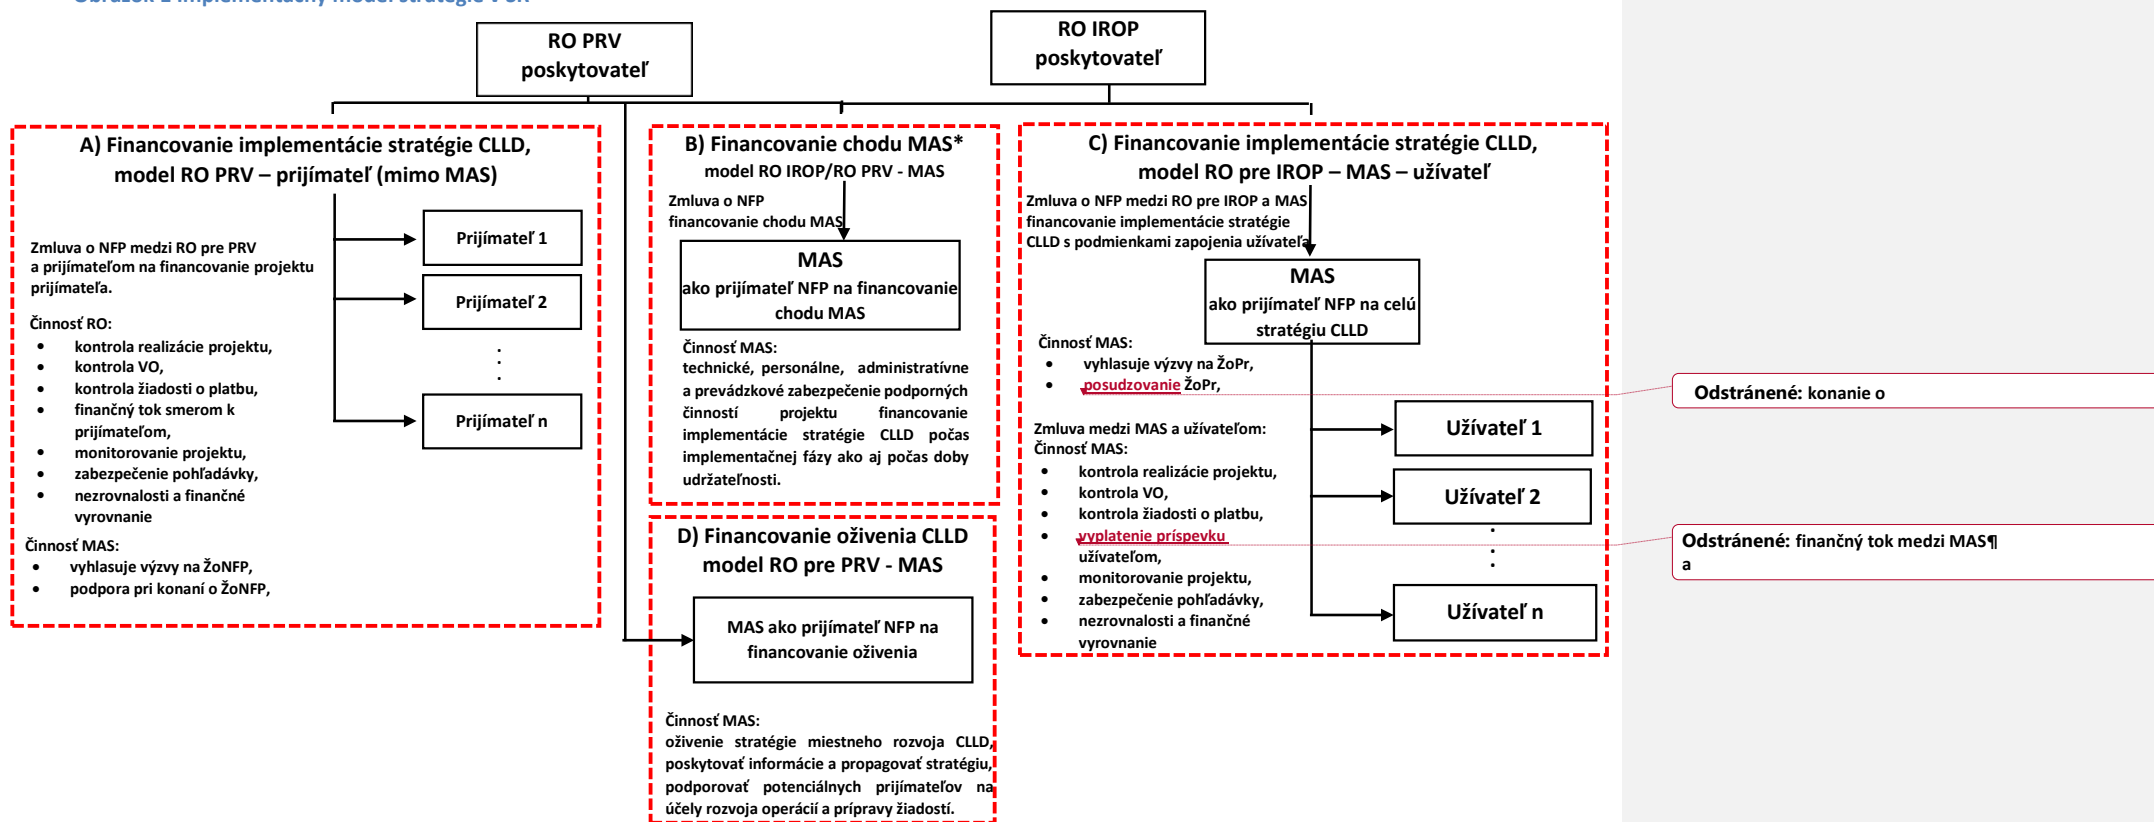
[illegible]

RO PRV poskytovateľ

RO IROP poskytovateľ

A) Financovanie implementácie stratégie CLLD, model RO PRV – prijímateľ (mimo MAS)

Zmluva o NFP medzi RO pre PRV a prijímateľom na financovanie projektu prijímateľa.

Činnosť RO:
- kontrola realizácie projektu,
- kontrola VO,
- kontrola žiadosti o platbu,
- finančný tok smerom k prijímateľom,
- monitorovanie projektu,
- zabezpečenie pohľadávky,
- nezrovnalosti a finančné vyrovnanie

Činnosť MAS:
- vyhlasuje výzvy na ŽoNFP,
- podpora pri konaní o ŽoNFP,

Prijímateľ 1

Prijímateľ 2

Prijímateľ n

B) Financovanie chodu MAS*
model RO IROP/RO PRV - MAS

Zmluva o NFP financovanie chodu MAS

MAS
ako prijímateľ NFP na financovanie chodu MAS

Činnosť MAS:
technické, personálne, administratívne a prevádzkové zabezpečenie podporných činností projektu financovanie implementácie stratégie CLLD počas implementačnej fázy ako aj počas doby udržateľnosti.

D) Financovanie oživenia CLLD model RO pre PRV - MAS

MAS ako prijímateľ NFP na financovanie oživenia

Činnosť MAS:
oživenie stratégie miestneho rozvoja CLLD, poskytovať informácie a propagovať stratégiu, podporovať potenciálnych prijímateľov na účely rozvoja operácií a prípravy žiadostí.

C) Financovanie implementácie stratégie CLLD, model RO pre IROP – MAS – užívateľ

Zmluva o NFP medzi RO pre IROP a MAS financovanie implementácie stratégie CLLD s podmienkami zapojenia užívateľa

MAS
ako prijímateľ NFP na celú stratégiu CLLD

Činnosť MAS:
- vyhlasuje výzvy na ŽoPr,
- posudzovanie ŽoPr,

Zmluva medzi MAS a užívateľom:
Činnosť MAS:
- kontrola realizácie projektu,
- kontrola VO,
- kontrola žiadosti o platbu,
- vyplatenie príspevku užívateľom,
- monitorovanie projektu,
- zabezpečenie pohľadávky,
- nezrovnalosti a finančné vyrovnanie

Užívateľ 1

Užívateľ 2

Užívateľ n

Odstránené: konanie o

Odstránené: finančný tok medzi MAS¶
a